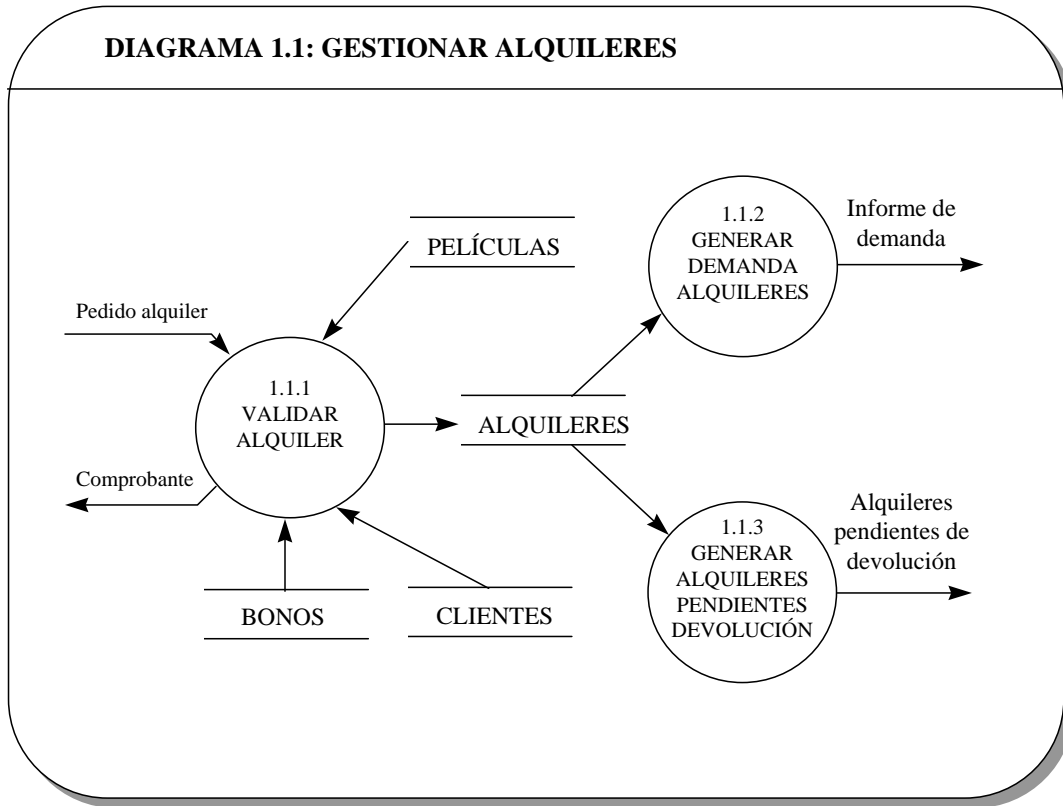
DIAGRAMA 1.1: GESTIONAR ALQUILERES

PELÍCULAS

1.1.2
GENERAR
DEMANDA
ALQUILERES

Informe de demanda

Pedido alquiler

1.1.1
VALIDAR
ALQUILER

ALQUILERES

Comprobante

1.1.3
GENERAR
ALQUILERES
PENDIENTES
DEVOLUCIÓN

Alquileres pendientes de devolución

BONOS

CLIENTES